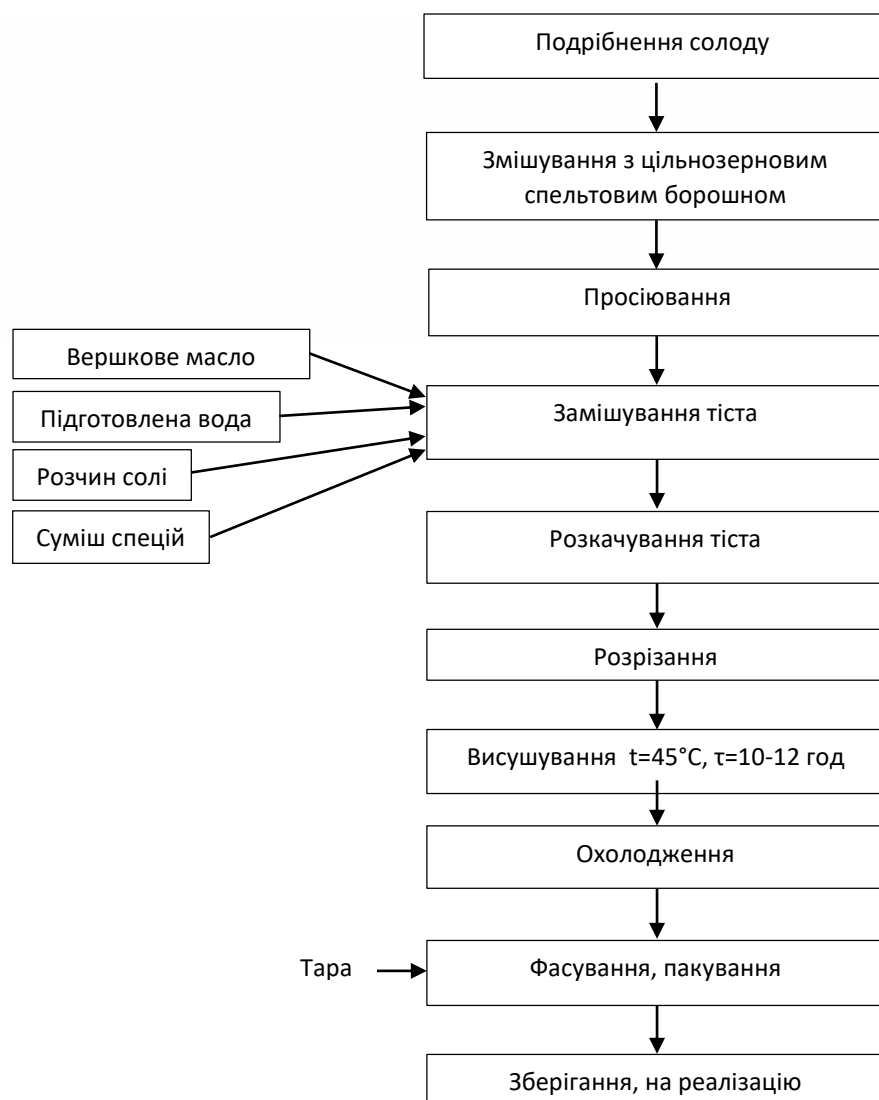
Подрібнення солоду

Змішування з цільнозерновим спельтовим борошном

Просіювання

Вершкове масло

Підготовлена вода

Розчин солі

Суміш спецій

Замішування тіста

Розкачування тіста

Розрізання

Висушування t=45°C, τ=10-12 год

Охолодження

Тара

Фасування, пакування

Зберігання, на реалізацію